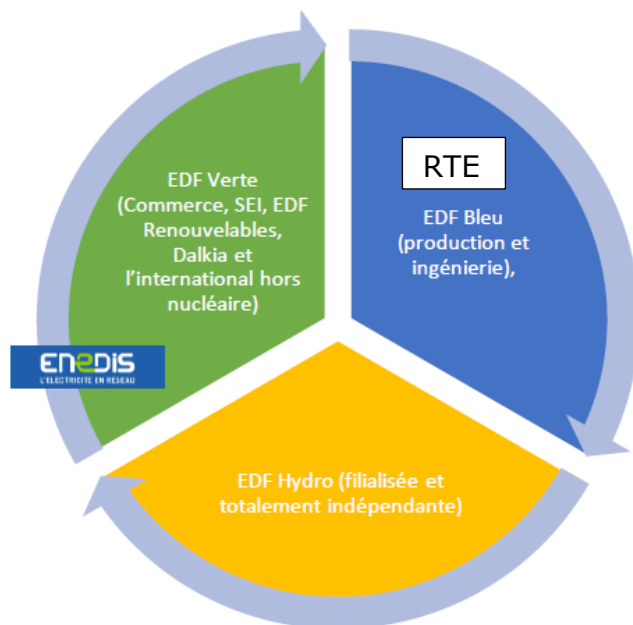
EDF Verte (Commerce, SEI, EDF Renouvelables, Dalkia et l'international hors nucléaire)

ENEDIS
L'ELECTRICITE EN RESEAU

RTE

EDF Bleu (production et ingénierie),

EDF Hydro (filialisée et totalement indépendante)